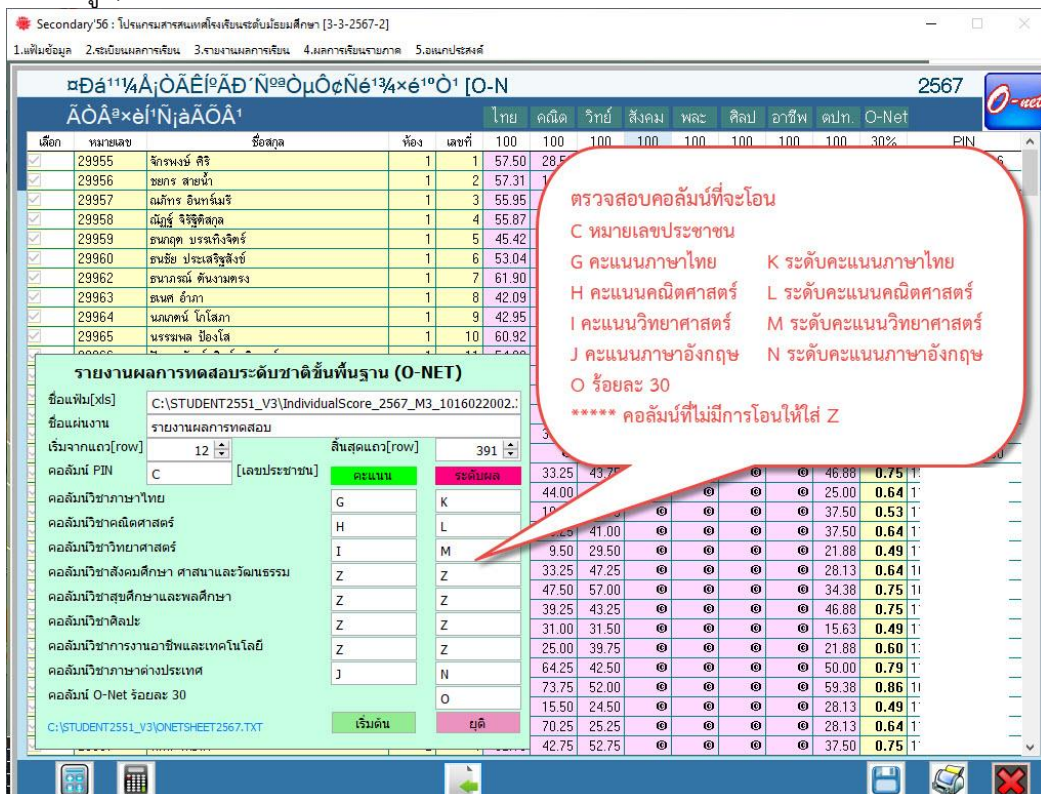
Secondary'56 : โปรแกรมสารสนเทศโรงเรียนระดับมัธยมศึกษา [3-3-2567-2]

1.แฟ้มข้อมูล 2.ระเบียนผลการเรียน 3.รายงานผลการเรียน 4.ผลการเรียนรายภาค 5.อเนกประสงค์

¤Ðá¹¹¼Å¡ÒÃÊͺÃдѺªÒµÔ¢Ñé¹¾×é¹°Ò¹ [O-N

2567

O-net

ÃÒÂ¨×èÍ¹Ñ¡àÃÕÂ¹

ไทย คณิต วิทย์ สังคม พละ ศิลป อาชีพ ตปท. O-Net

| เลือก | หมายเลข | ชื่อสกุล | ห้อง | เลขที่ | 100 | 100 |
|---|---|---|---|---|---|---|
| | 29955 | จักรพงษ์ ศิริ | 1 | 1 | 57.50 | 28.5 |
| | 29956 | ชยกร สายน้ำ | 1 | 2 | 57.31 | 1 |
| | 29957 | ณภัทร อินทร์เมริ | 1 | 3 | 55.95 | |
| | 29958 | ณัฏฐ์ จิรัฐิติสกุล | 1 | 4 | 55.87 | |
| | 29959 | ธนกฤต บรรเทิงจิตร์ | 1 | 5 | 45.42 | |
| | 29960 | ธนชัย ประเสริฐสังข์ | 1 | 6 | 53.04 | |
| | 29962 | ธนาภรณ์ ต้นงามตรง | 1 | 7 | 61.90 | |
| | 29963 | ธเนศ อ่ำภา | 1 | 8 | 42.09 | |
| | 29964 | นภเกตน์ โกโสภา | 1 | 9 | 42.95 | |
| | 29965 | นรรฆพล ป้องโส | 1 | 10 | 60.92 | |

100 100 100 100 100 100 30% PIN

ตรวจสอบคอลัมน์ที่จะโอน
C หมายเลขประชาชน
G คะแนนภาษาไทย K ระดับคะแนนภาษาไทย
H คะแนนคณิตศาสตร์ L ระดับคะแนนคณิตศาสตร์
I คะแนนวิทยาศาสตร์ M ระดับคะแนนวิทยาศาสตร์
J คะแนนภาษาอังกฤษ N ระดับคะแนนภาษาอังกฤษ
O ร้อยละ 30
***** คอลัมน์ที่ไม่มีการโอนให้ใส่ Z

รายงานผลการทดสอบระดับชาติขั้นพื้นฐาน (O-NET)
ชื่อแฟ้ม[xls] C:\STUDENT2551_V3\IndividualScore_2567_M3_1016022002.
ชื่อแผ่นงาน รายงานผลการทดสอบ
เริ่มจากแถว[row] 12 สิ้นสุดแถว[row] 391
คอลัมน์ PIN C [เลขประชาชน] คะแนน ระดับผล
คอลัมน์วิชาภาษาไทย G K
คอลัมน์วิชาคณิตศาสตร์ H L
คอลัมน์วิชาวิทยาศาสตร์ I M
คอลัมน์วิชาสังคมศึกษา ศาสนาและวัฒนธรรม Z Z
คอลัมน์วิชาสุขศึกษาและพลศึกษา Z Z
คอลัมน์วิชาศิลปะ Z Z
คอลัมน์วิชาการงานอาชีพและเทคโนโลยี Z Z
คอลัมน์วิชาภาษาต่างประเทศ J N
คอลัมน์ O-Net ร้อยละ 30 O
C:\STUDENT2551_V3\ONETSHEET2567.TXT
เริ่มต้น ยุติ

| | | | | | | | |
|---|---|---|---|---|---|---|---|
| 33.25 | 43.75 | @ | @ | @ | 46.88 | 0.75 | 1 |
| 44.00 | | @ | @ | @ | 25.00 | 0.64 | 1 |
| 1 | | @ | @ | @ | 37.50 | 0.53 | 1 |
| | 41.00 | @ | @ | @ | 37.50 | 0.64 | 1 |
| 9.50 | 29.50 | @ | @ | @ | 21.88 | 0.49 | 1 |
| 33.25 | 47.25 | @ | @ | @ | 28.13 | 0.64 | 1 |
| 47.50 | 57.00 | @ | @ | @ | 34.38 | 0.75 | 1 |
| 39.25 | 43.25 | @ | @ | @ | 46.88 | 0.75 | 1 |
| 31.00 | 31.50 | @ | @ | @ | 15.63 | 0.49 | 1 |
| 25.00 | 39.75 | @ | @ | @ | 21.88 | 0.60 | 1 |
| 64.25 | 42.50 | @ | @ | @ | 50.00 | 0.79 | 1 |
| 73.75 | 52.00 | @ | @ | @ | 59.38 | 0.86 | 1 |
| 15.50 | 24.50 | @ | @ | @ | 28.13 | 0.49 | 1 |
| 70.25 | 25.25 | @ | @ | @ | 28.13 | 0.64 | 1 |
| 42.75 | 52.75 | @ | @ | @ | 37.50 | 0.75 | 1 |